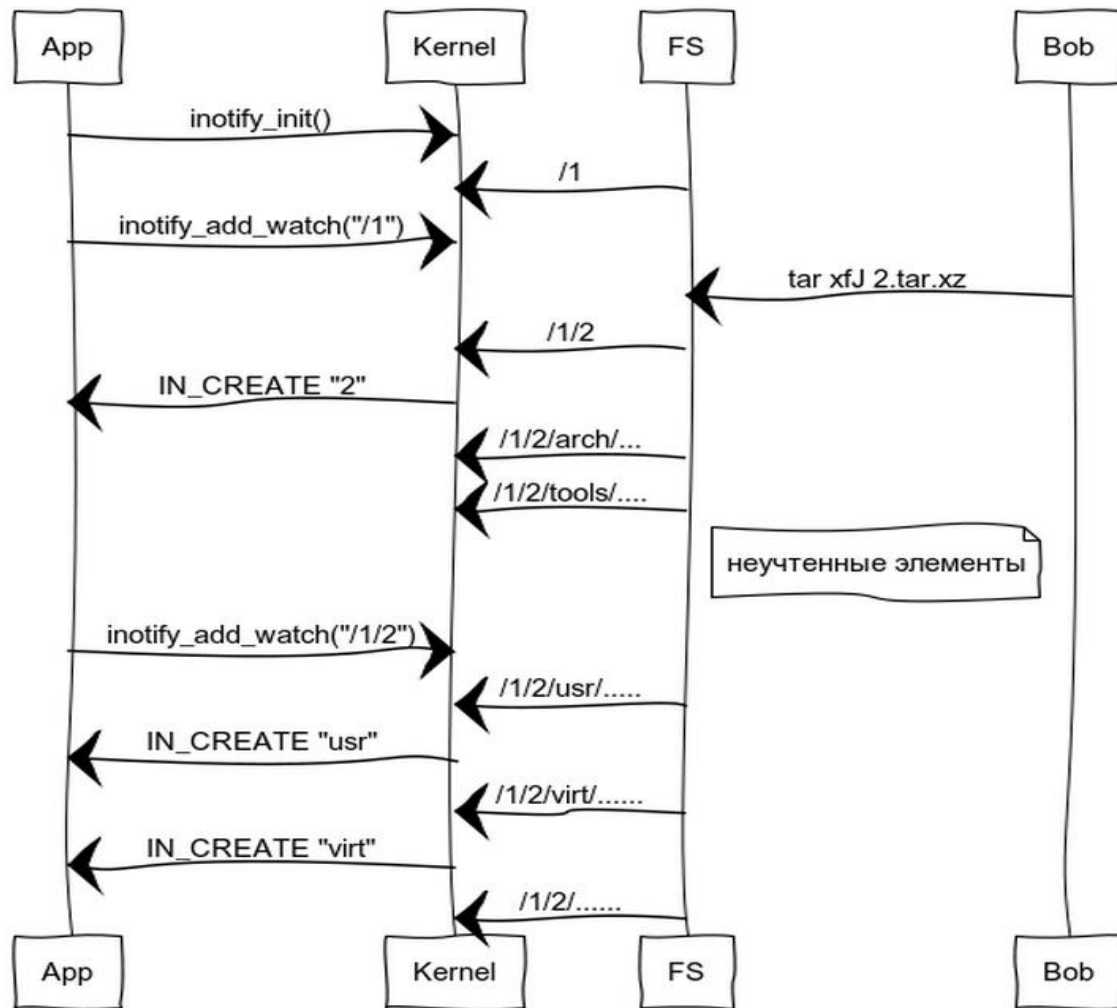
App

Kernel

FS

Bob

inotify_init()

/1

inotify_add_watch("/1")

tar xfJ 2.tar.xz

/1/2

IN_CREATE "2"

/1/2/arch/...

/1/2/tools/....

неучтенные элементы

inotify_add_watch("/1/2")

/1/2/usr/.....

IN_CREATE "usr"

/1/2/virt/......

IN_CREATE "virt"

/1/2/......

App

Kernel

FS

Bob